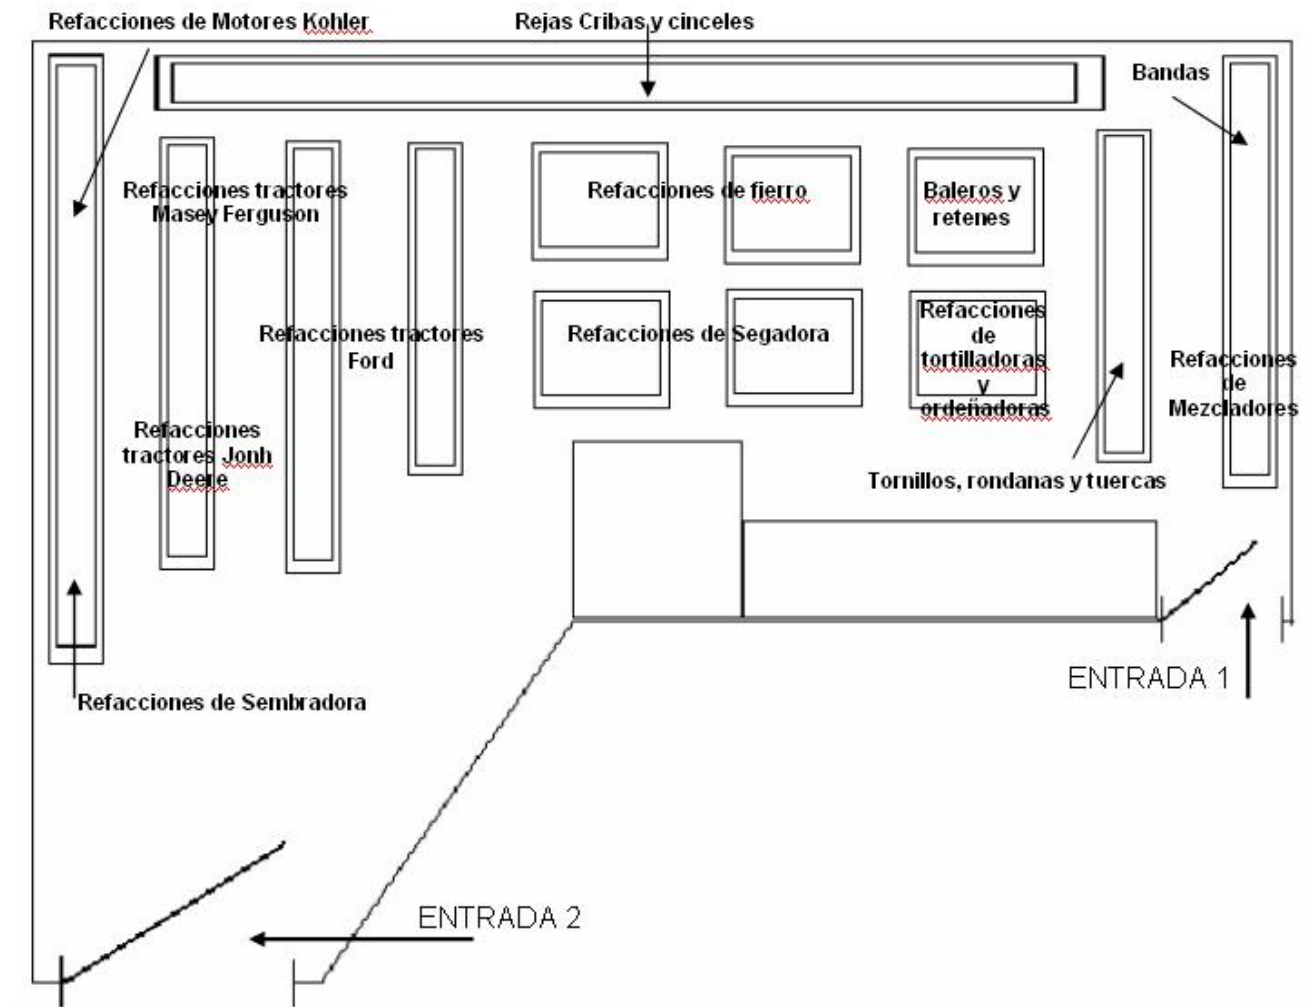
Refacciones de Motores Kohler

Rejas Cribas y cinceles

Bandas

Refacciones tractores Masey Ferguson

Refacciones de fierro

Baleros y retenes

Refacciones tractores Ford

Refacciones de Segadora

Refacciones de tortilladoras y ordeñadoras

Refacciones de Mezcladores

Refacciones tractores Jonh Deere

Tornillos, rondanas y tuercas

ENTRADA 1

Refacciones de Sembradora

ENTRADA 2